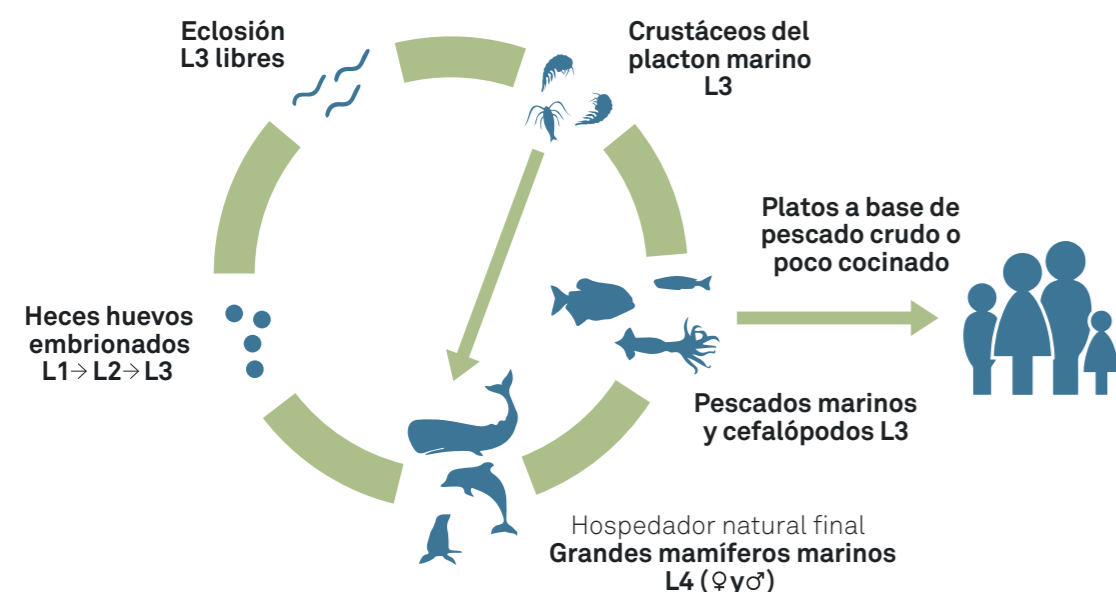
Eclosión
L3 libres

Crustáceos del
placton marino
L3

Platos a base de
pescado crudo o
poco cocinado

Heces huevos
embrionados
L1→ L2→ L3

Pescados marinos
y cefalópodos L3

Hospedador natural final
Grandes mamíferos marinos
L4 (♀y♂)